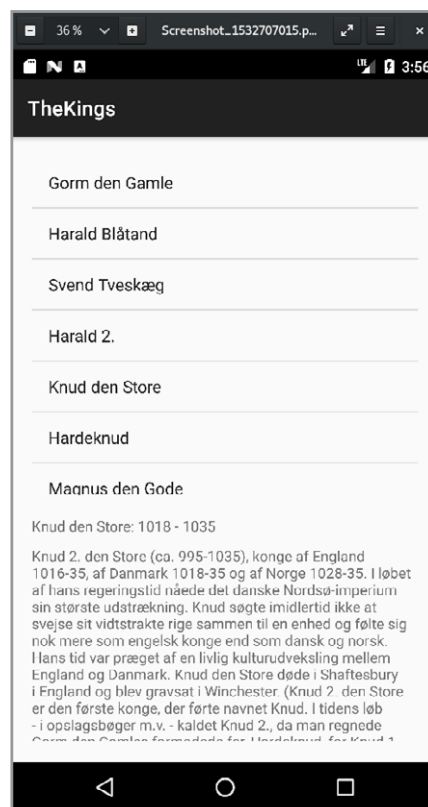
36 %
Screenshot_1532707015.p...
3:56

TheKings

Gorm den Gamle

Harald Blåtand

Svend Tveskæg

Harald 2.

Knud den Store

Hardeknud

Magnus den Gode

Knud den Store: 1018 - 1035

Knud 2. den Store (ca. 995-1035), konge af England 1016-35, af Danmark 1018-35 og af Norge 1028-35. I løbet af hans regeringstid nåede det danske Nordsø-imperium sin største udstrækning. Knud søgte imidlertid ikke at svejse sit vidtstrakte rige sammen til en enhed og følte sig nok mere som engelsk konge end som dansk og norsk. Hans tid var præget af en livlig kulturudveksling mellem England og Danmark. Knud den Store døde i Shaftesbury i England og blev gravsat i Winchester. (Knud 2. den Store er den første konge, der førte navnet Knud. I tidens løb - i opslagsbøger m.v. - kaldet Knud 2., da man regnede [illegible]